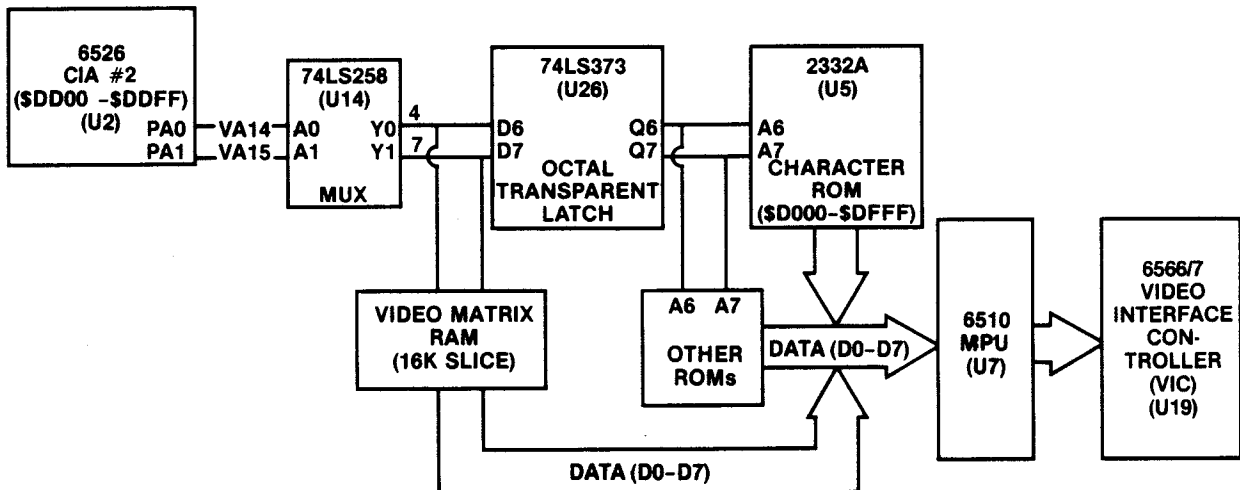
6526
CIA #2
(\$DD00 -\$DDFF)
(U2)
PA0
PA1
VA14
VA15
74LS258
(U14)
A0
A1
Y0
Y1
MUX
4
7
74LS373
(U26)
D6
D7
Q6
Q7
OCTAL
TRANSPARENT
LATCH
2332A
(U5)
A6
A7
CHARACTER
ROM
(\$D000-\$DFFF)
VIDEO MATRIX
RAM
(16K SLICE)
A6
A7
OTHER
ROMs
DATA (D0-D7)
6510
MPU
(U7)
6566/7
VIDEO
INTERFACE
CON-
TROLLER
(VIC)
(U19)
DATA (D0-D7)